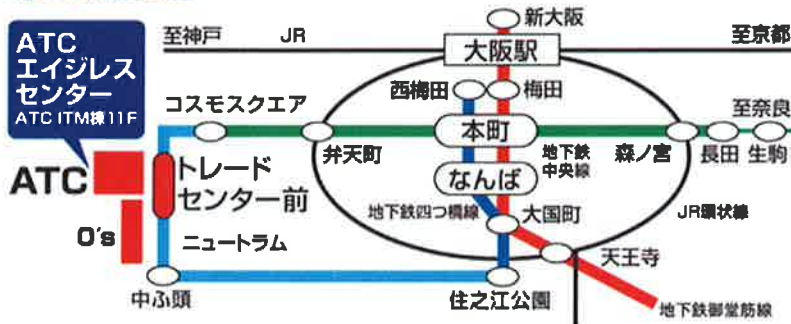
ATC
エイジレス
センター
ATC ITM棟11F

至神戸
JR
新大阪
大阪駅
至京都
西梅田
梅田
コスモスクエア
本町
至奈良
弁天町
地下鉄中央線
森ノ宮
長田
生駒
ATC
トレード
センター前
なんば
地下鉄四つ橋線
大国町
JR環状線
O's
ニュートラム
天王寺
中ふ頭
住之江公園
地下鉄御堂筋線